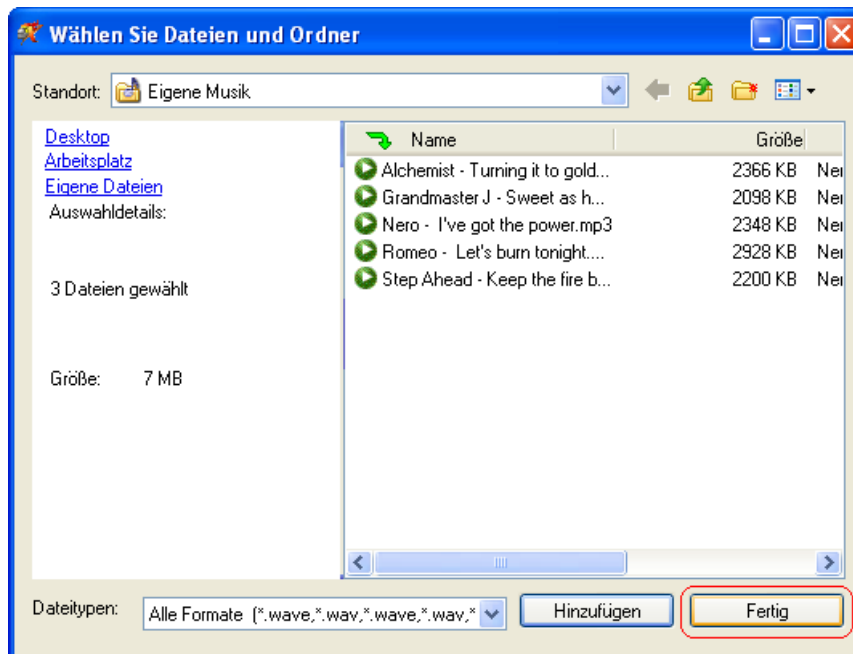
Wählen Sie Dateien und Ordner

Standort: Eigene Musik

Desktop
Arbeitsplatz
Eigene Dateien
Auswahldetails:

3 Dateien gewählt

Größe: 7 MB

| Name | Größe | |
|---|---|---|
| Alchemist - Turning it to gold... | 2366 KB | Ner |
| Grandmaster J - Sweet as h... | 2098 KB | Ner |
| Nero - I've got the power.mp3 | 2348 KB | Ner |
| Romeo - Let's burn tonight.... | 2928 KB | Ner |
| Step Ahead - Keep the fire b... | 2200 KB | Ner |

Dateitypen: Alle Formate (*.wave,*.wav,*.wave,*.wav,*

Hinzufügen

Fertig